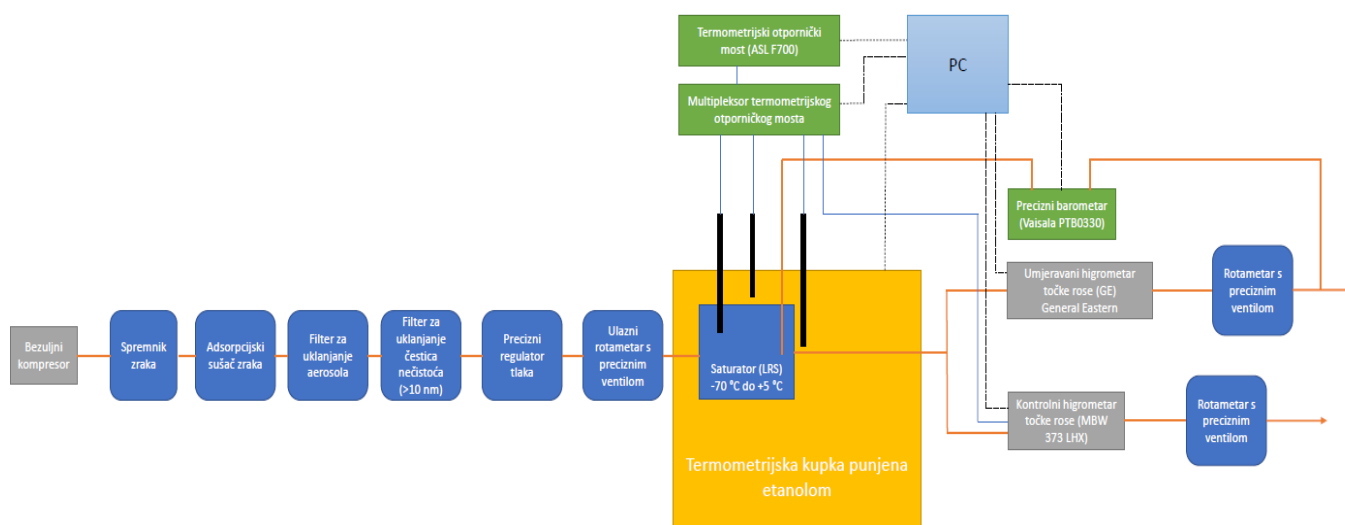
Termometrijski otpornički most (ASL F700)

PC

Multipleksor termometrijskog otporničkog mosta

Precizni barometar (Vaisala PTB0330)

Umjeravani higrometar točke rose (GE) General Eastern

Rotametar s preciznim ventilom

Bezuljni kompresor

Spremnik zraka

Adsorpcijski sušač zraka

Filter za uklanjanje aerosola

Filter za uklanjanje čestica nečistoća (>10 nm)

Precizni regulator tlaka

Ulazni rotametar s preciznim ventilom

Saturator (LRS) -70 °C do +5 °C

Kontrolni higrometar točke rose (MBW 373 LHX)

Rotametar s preciznim ventilom

Termometrijska kupka punjena etanolom